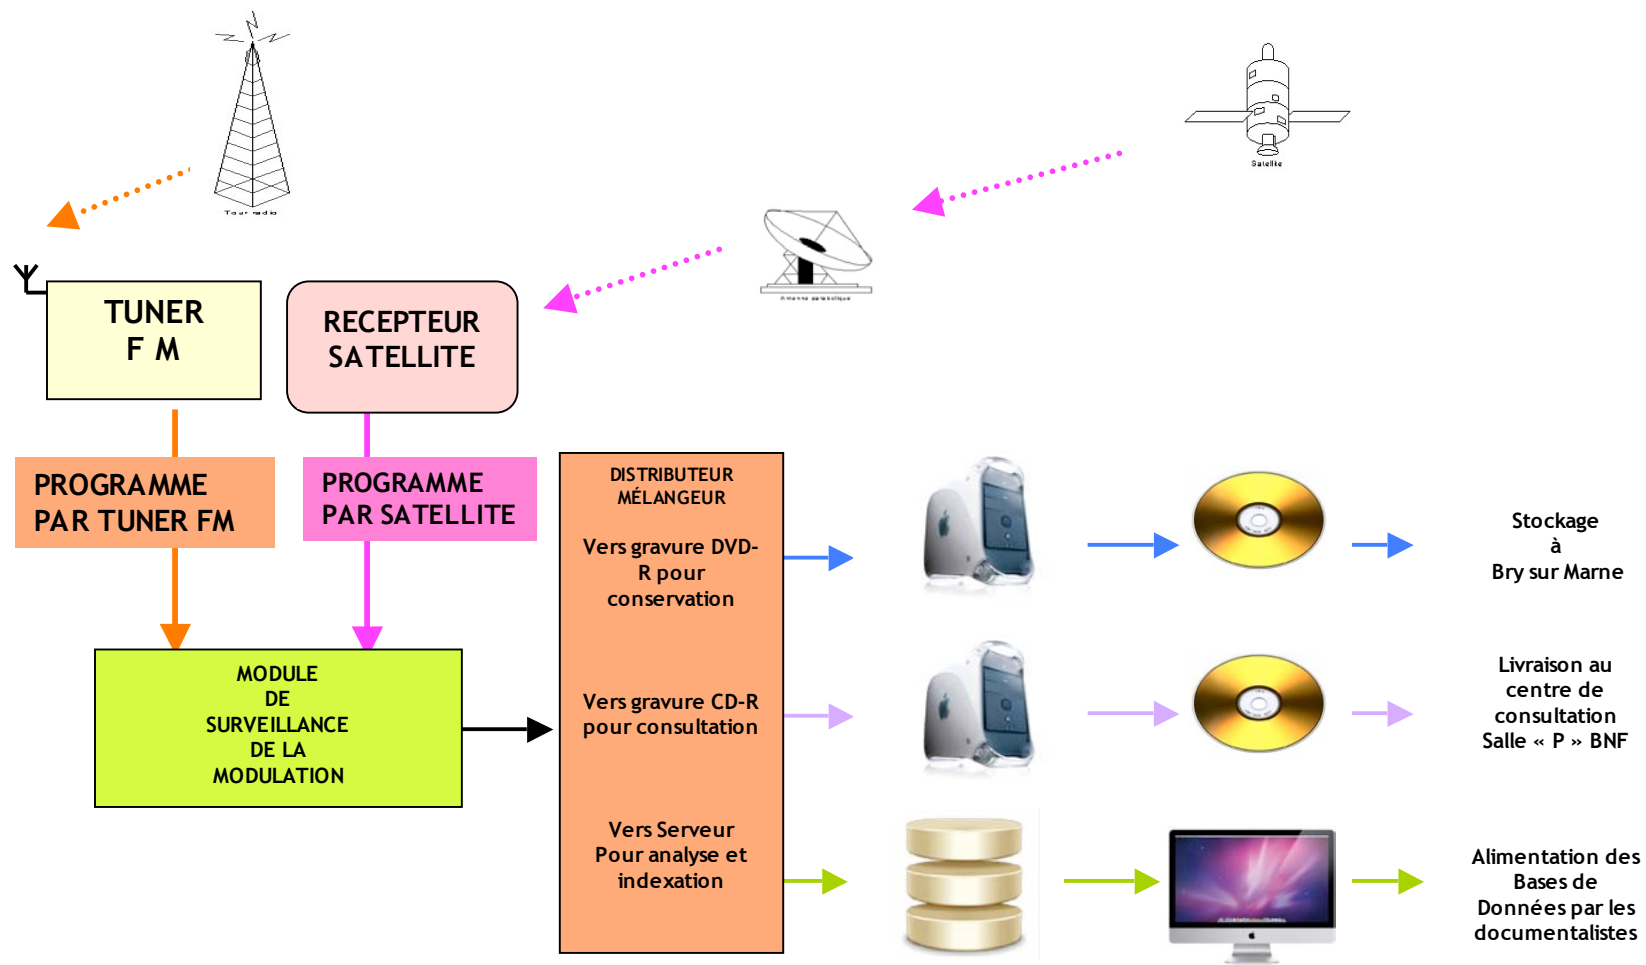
Tour radio

Satellite

Antenne parabolique

TUNER
F M

RECEPTEUR
SATELLITE

PROGRAMME
PAR TUNER FM

PROGRAMME
PAR SATELLITE

DISTRIBUTEUR
MÉLANGEUR

Vers gravure DVD-R pour conservation

Vers gravure CD-R pour consultation

Vers Serveur Pour analyse et indexation

MODULE
DE
SURVEILLANCE
DE LA
MODULATION

Stockage
à
Bry sur Marne

Livraison au centre de consultation Salle « P » BNF

Alimentation des Bases de Données par les documentalistes